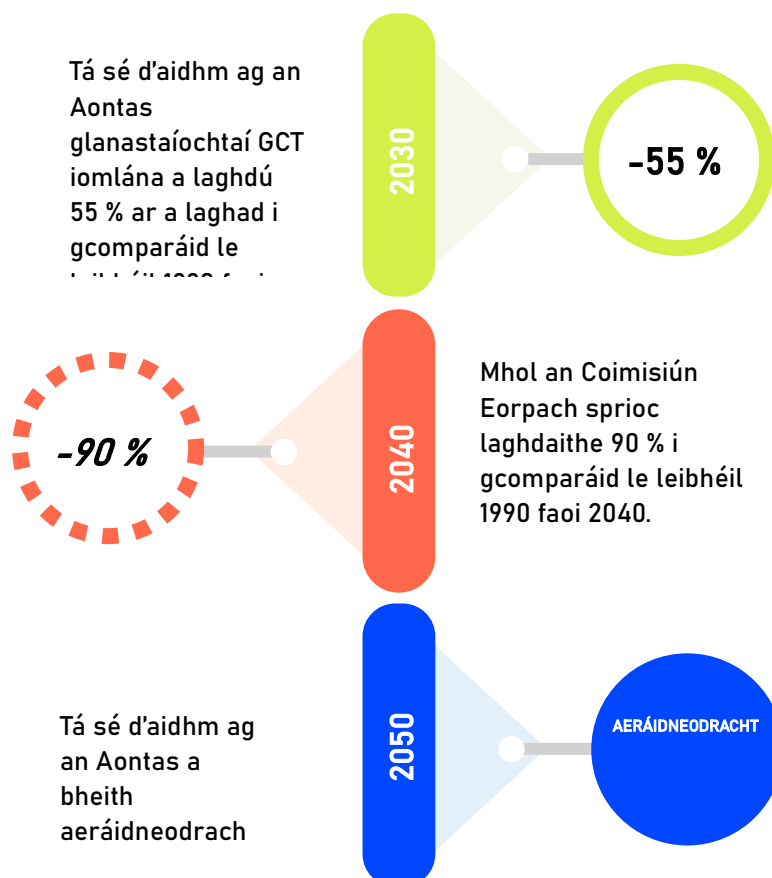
Tá sé d'aidhm ag an Aontas glanastaíochtaí GCT iomlána a laghdú 55 % ar a laghad i gcomparáid le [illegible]

2030

-55 %

-90 %

2040

Mhol an Coimisiún Eorpach sprioc laghdaithe 90 % i gcomparáid le leibhéil 1990 faoi 2040.

Tá sé d'aidhm ag an Aontas a bheith aeráidneodrach

2050

AERÁIDNEODRACHT